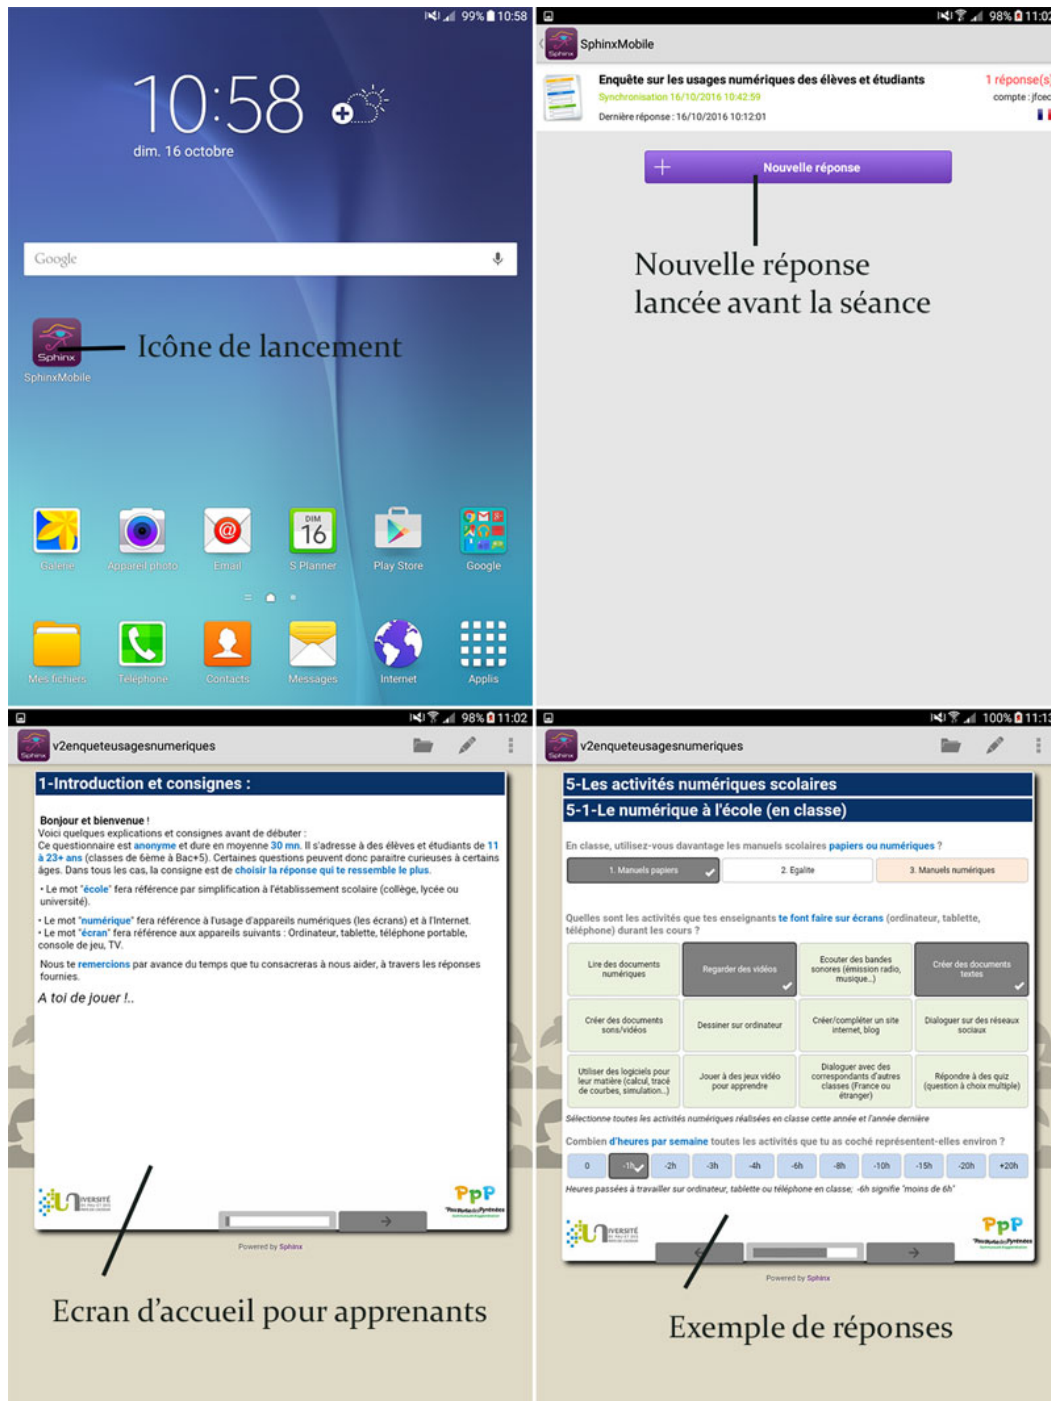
99% 10:58

10:58

dim. 16 octobre

Google

Sphinx

SphinxMobile

Icône de lancement

Galerie Appareil photo Email S Planner Play Store Google

DIM 16

Mes fichiers Téléphone Contacts Messages Internet Applis

98% 11:02

SphinxMobile

Enquête sur les usages numériques des élèves et étudiants

Synchronisation 16/10/2016 10:42:59

Dernière réponse : 16/10/2016 10:12:01

1 réponse(s)

compte : jfcec

Nouvelle réponse

Nouvelle réponse lancée avant la séance

98% 11:02

v2enqueteusagesnumeriques

1-Introduction et consignes :

Bonjour et bienvenue !

Voici quelques explications et consignes avant de débuter :

Ce questionnaire est anonyme et dure en moyenne 30 mn. Il s'adresse à des élèves et étudiants de 11 à 23+ ans (classes de 6ème à Bac+5). Certaines questions peuvent donc paraitre curieuses à certains âges. Dans tous les cas, la consigne est de choisir la réponse qui te ressemble le plus.

• Le mot "école" fera référence par simplification à l'établissement scolaire (collège, lycée ou université).

• Le mot "numérique" fera référence à l'usage d'appareils numériques (les écrans) et à l'Internet.

• Le mot "écran" fera référence aux appareils suivants : Ordinateur, tablette, téléphone portable, console de jeu, TV.

Nous te remercions par avance du temps que tu consacreras à nous aider, à travers les réponses fournies.

A toi de jouer !..

PpP

Powered by Sphinx

Ecran d'accueil pour apprenants

100% 11:13

v2enqueteusagesnumeriques

5-Les activités numériques scolaires

5-1-Le numérique à l'école (en classe)

En classe, utilisez-vous davantage les manuels scolaires papiers ou numériques ?

1. Manuels papiers | 2. Egalite | 3. Manuels numériques

Quelles sont les activités que tes enseignants te font faire sur écrans (ordinateur, tablette, téléphone) durant tes cours ?

| Lire des documents numériques | Regarder des vidéos | Ecouter des bandes sonores (émission radio, musique...) | Créer des documents textes |
|---|---|---|---|
| Créer des documents sons/vidéos | Dessiner sur ordinateur | Créer/compléter un site internet, blog | Dialoguer sur des réseaux sociaux |
| Utiliser des logiciels pour leur matière (calcul, tracé de courbes, simulation...) | Jouer à des jeux vidéo pour apprendre | Dialoguer avec des correspondants d'autres classes (France ou étranger) | Répondre à des quiz (question à choix multiple) |

Sélectionne toutes les activités numériques réalisées en classe cette année et l'année dernière

Combien d'heures par semaine toutes les activités que tu as coché représentent-elles environ ?

| 0 | -1h | -2h | -3h | -4h | -6h | -8h | -10h | -15h | -20h | +20h |
|---|---|---|---|---|---|---|---|---|---|---|

Heures passées à travailler sur ordinateur, tablette ou téléphone en classe; -6h signifie "moins de 6h"

PpP

Powered by Sphinx

Exemple de réponses